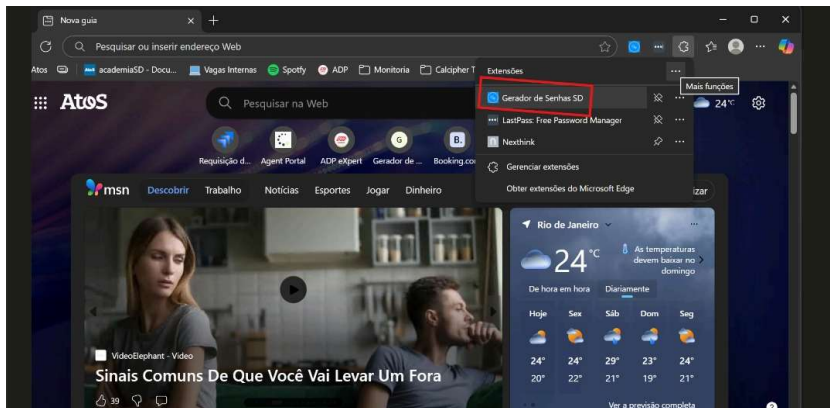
Nova guia

Pesquisar ou inserir endereço Web

Atos academiaSD - Docu... Vagas Internas Spotify ADP Monitoria Calcipher T

Extensões ...

Mais funções

Gerador de Senhas SD

LastPass: Free Password Manager

Nexthink

Gerenciar extensões

Obter extensões do Microsoft Edge

Atos

Pesquisar na Web

24°C

Requisição d... Agent Portal ADP eXpert Gerador de ... Booking.co

msn Descobrir Trabalho Notícias Esportes Jogar Dinheiro

izar

Rio de Janeiro

24°C

As temperaturas devem baixar no domingo

De hora em hora Diariamente

| Hoje | Sex | Sáb | Dom | Seg |
|---|---|---|---|---|
| 24° | 24° | 29° | 23° | 24° |
| 20° | 22° | 21° | 19° | 21° |

VideoElephant · Vídeo

Sinais Comuns De Que Você Vai Levar Um Fora

39

Ver a previsão completa